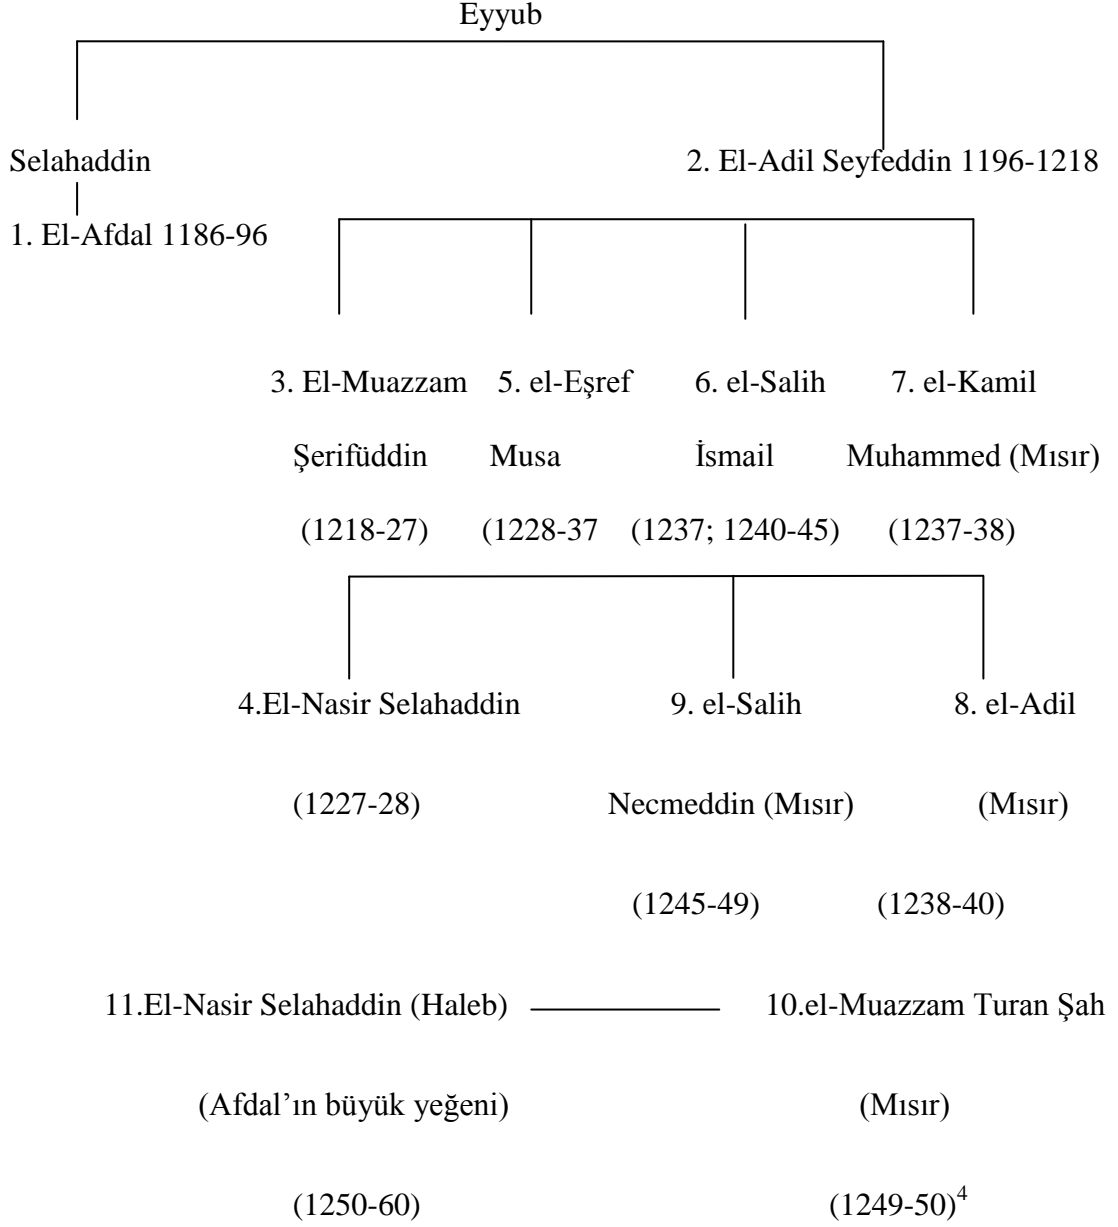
Eyyub

Selahaddin

2. El-Adil Seyfeddin 1196-1218

1. El-Afdal 1186-96

3. El-Muazzam Şerifüddin (1218-27)

5. el-Eşref Musa (1228-37

6. el-Salih İsmail (1237; 1240-45)

7. el-Kamil Muhammed (Mısır) (1237-38)

4.El-Nasir Selahaddin (1227-28)

9. el-Salih Necmeddin (Mısır) (1245-49)

8. el-Adil (Mısır) (1238-40)

11.El-Nasir Selahaddin (Haleb) (Afdal'ın büyük yeğeni) (1250-60)

10.el-Muazzam Turan Şah (Mısır) $(1249-50)^4$